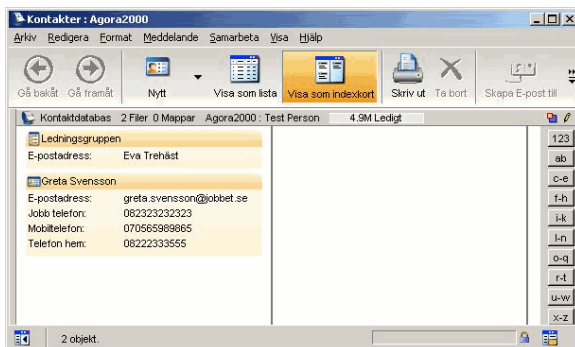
Kontakter : Agora2000

Arkiv Redigera Format Meddelande Samarbeta Visa Hjälp

Gå bakåt Gå framåt Nytt Visa som lista Visa som indexkort Skriv ut Ta bort Skapa E-post till

Kontaktdatabas 2 Filer 0 Mappar Agora2000 : Test Person 4.9M Ledigt

Ledningsgruppen
E-postadress: Eva Trehäst

Greta Svensson
E-postadress: greta.svensson@jobbet.se
Jobb telefon: 082323232323
Mobiltelefon: 070565989865
Telefon hem: 08222333555

123
ab
c-e
f-h
i-k
l-n
o-q
r-t
u-w
x-z

2 objekt.